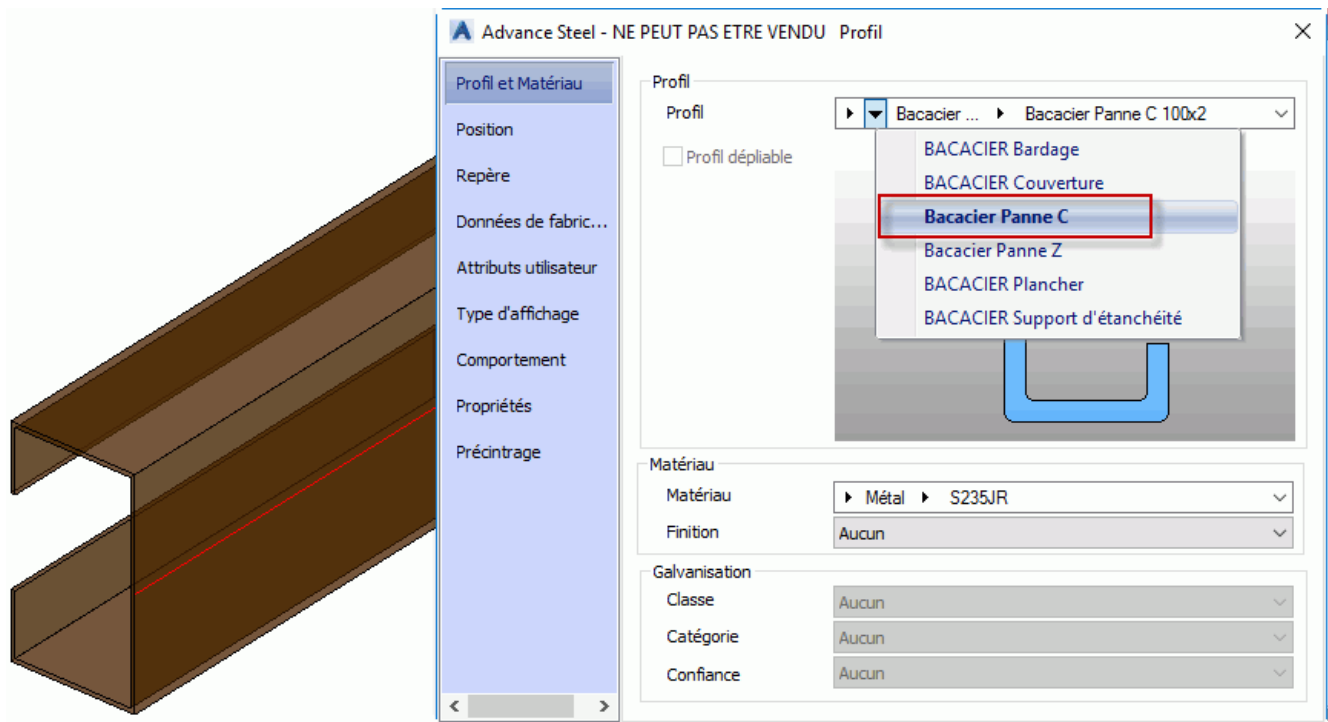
Advance Steel - NE PEUT PAS ETRE VENDU Profil

Profil et Matériau
Position
Repère
Données de fabric...
Attributs utilisateur
Type d'affichage
Comportement
Propriétés
Précintrage

Profil
Profil
Bacacier ... ▸ Bacacier Panne C 100x2
Profil dépliable

BACACIER Bardage
BACACIER Couverture
Bacacier Panne C
Bacacier Panne Z
BACACIER Plancher
BACACIER Support d'étanchéité

Matériau
Matériau
▸ Métal ▸ S235JR
Finition
Aucun

Galvanisation
Classe
Aucun
Catégorie
Aucun
Confiance
Aucun